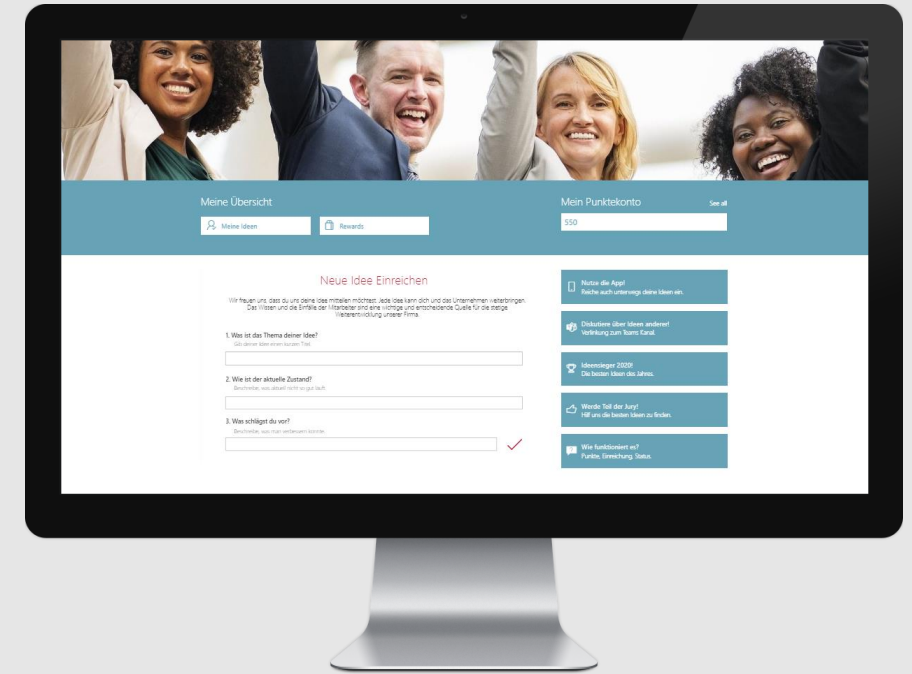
Meine Übersicht

Meine Ideen

Rewards

Mein Punktekonto

See all

550

Neue Idee Einreichen

Wir freuen uns, dass du uns deine Idee mitteilen möchtest. Jede Idee kann dich und das Unternehmen weiterbringen. Das Wissen und die Einfälle der Mitarbeiter sind eine wichtige und entscheidende Quelle für die stetige Weiterentwicklung unserer Firma.

1. Was ist das Thema deiner Idee?

Gib deiner Idee einen kurzen Titel.

2. Wie ist der aktuelle Zustand?

Beschreibe, was aktuell nicht so gut läuft.

3. Was schlägst du vor?

Beschreibe, was man verbessern könnte.

Nutze die App!
Reiche auch unterwegs deine Ideen ein.

Diskutiere über Ideen anderer!
Verlinkung zum Teams Kanal.

Ideensieger 2020!
Die besten Ideen des Jahres.

Werde Teil der Jury!
Hilf uns die besten Ideen zu finden.

Wie funktioniert es?
Punkte, Einreichung, Status.